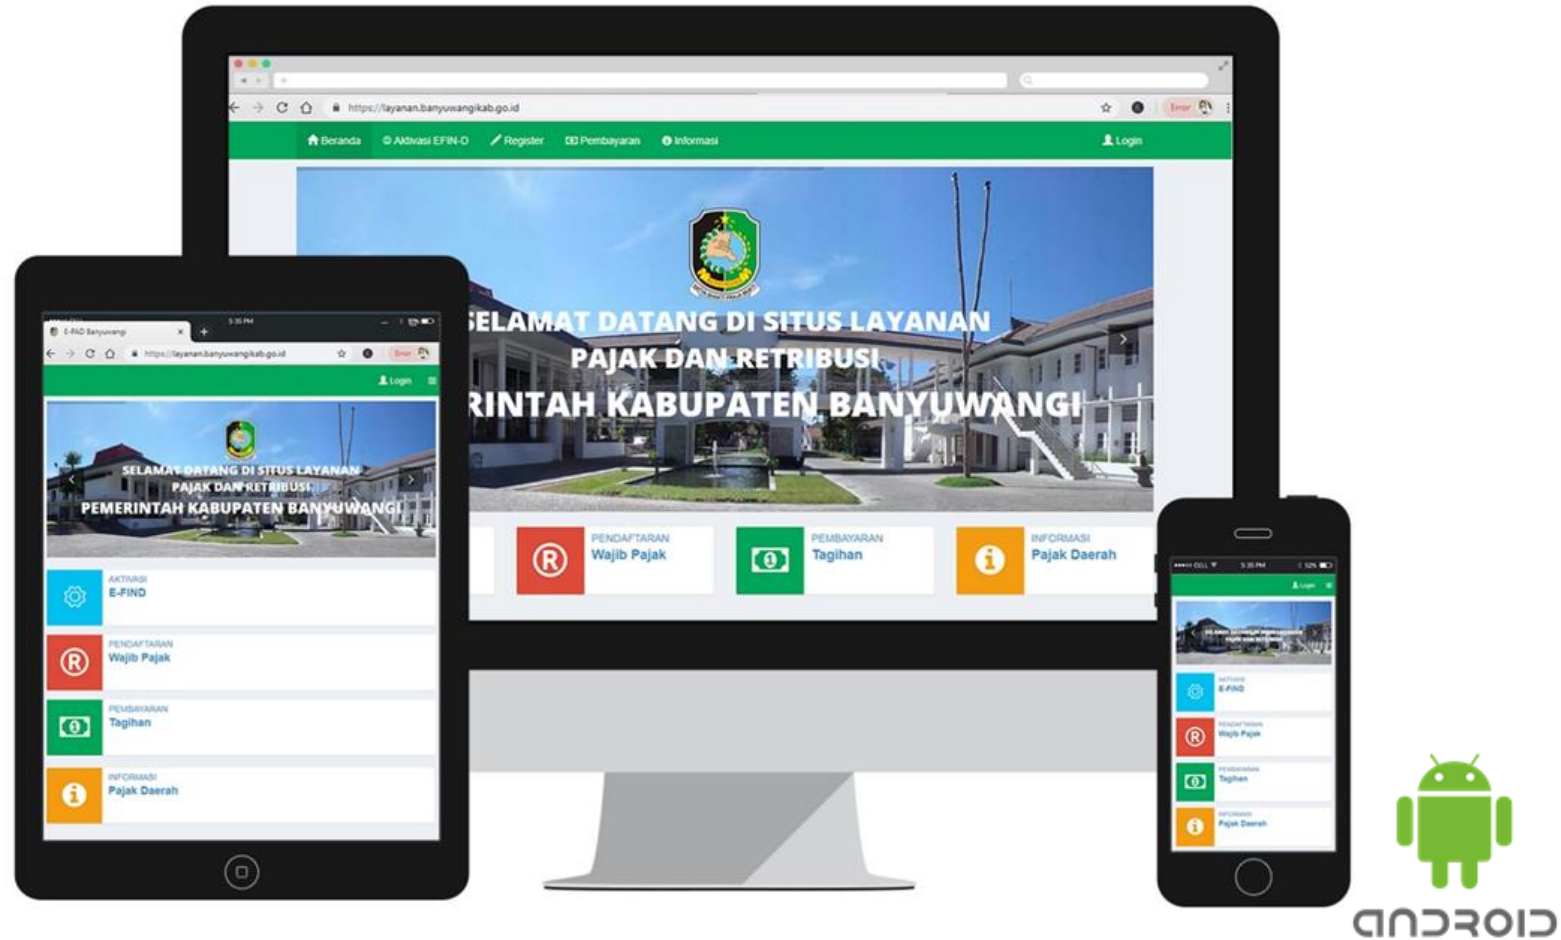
https://layanan.banyuwangikab.go.id

Error

Beranda Aktivasi EFIN-D Register Pembayaran Informasi Login

SELAMAT DATANG DI SITUS LAYANAN
PAJAK DAN RETRIBUSI
RINTAH KABUPATEN BANYUWANGI

PENDAFTARAN
Wajib Pajak

PEMBAYARAN
Tagihan

INFORMASI
Pajak Daerah

E-PAD Banyuwangi
5:35 PM
https://layanan.banyuwangikab.go.id
Error
Login

SELAMAT DATANG DI SITUS LAYANAN
PAJAK DAN RETRIBUSI
PEMERINTAH KABUPATEN BANYUWANGI

AKTIVASI
E-FIND

PENDAFTARAN
Wajib Pajak

PEMBAYARAN
Tagihan

INFORMASI
Pajak Daerah

CELL
5:35 PM
52%
Login

AKTIVASI
E-FIND

PENDAFTARAN
Wajib Pajak

PEMBAYARAN
Tagihan

INFORMASI
Pajak Daerah

ANDROID